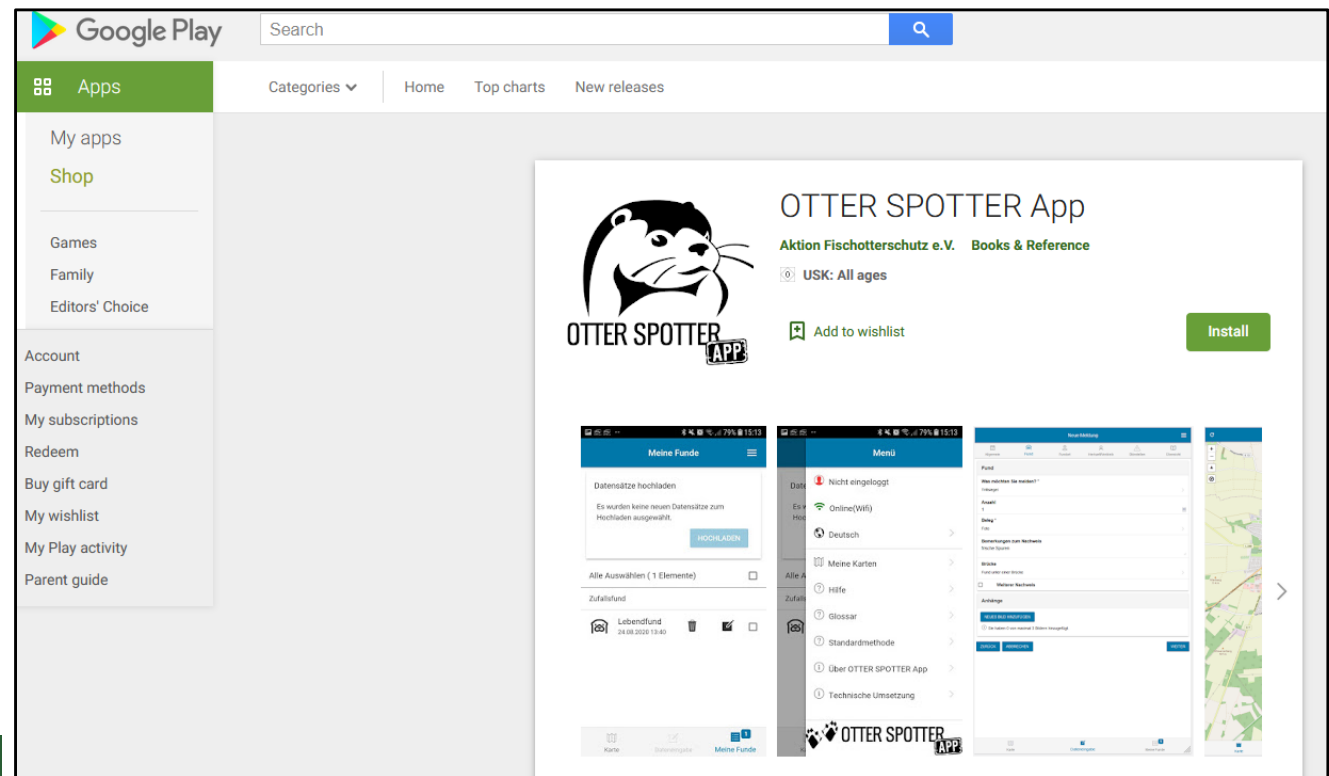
Google Play

Search

Apps

Categories

Home

Top charts

New releases

My apps

Shop

Games

Family

Editors' Choice

Account

Payment methods

My subscriptions

Redeem

Buy gift card

My wishlist

My Play activity

Parent guide

OTTER SPOTTER APP

OTTER SPOTTER App

Aktion Fischotterschutz e.V.

Books & Reference

0 USK: All ages

Add to wishlist

Install

79% 15:13

Meine Funde

Datensätze hochladen

Es wurden keine neuen Datensätze zum Hochladen ausgewählt.

HOCHLADEN

Alle Auswählen ( 1 Elemente)

Zufallsfund

Lebendfund
24.08.2020 13:40

Karte

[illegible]

Meine Funde

79% 15:13

Menü

Nicht eingeloggt

Online(Wifi)

Deutsch

Meine Karten

Hilfe

Glossar

Standardmethode

Über OTTER SPOTTER App

Technische Umsetzung

OTTER SPOTTER APP

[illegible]

Fund

Was möchten Sie melden?

Anzahl

Beleg

Bemerkungen zum Nachweis

Weiterer Nachweis

Anhänge

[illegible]

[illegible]